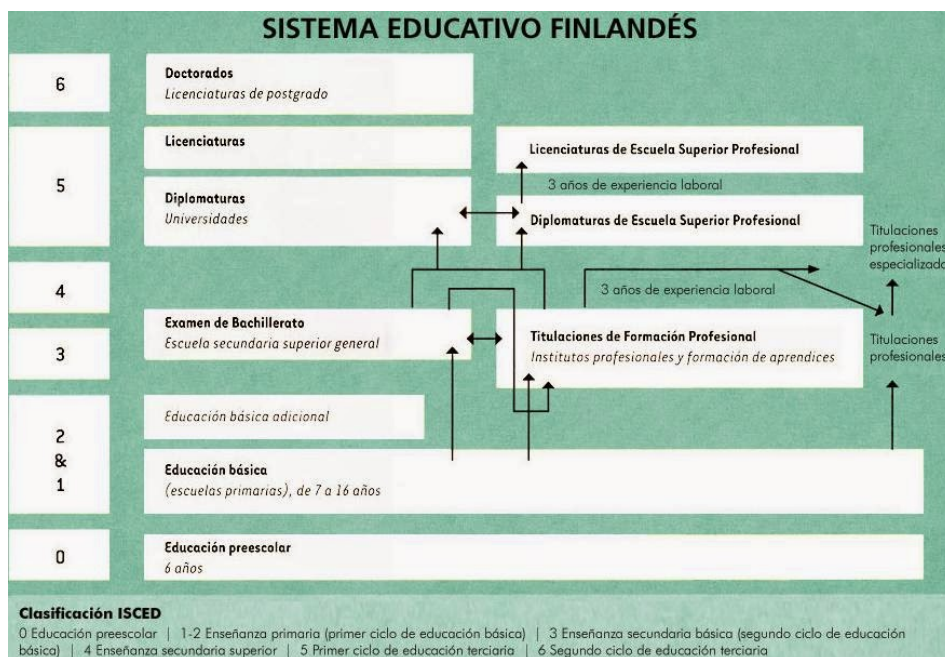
SISTEMA EDUCATIVO FINLANDÉS

6

Doctorados
Licenciaturas de postgrado

5

Licenciaturas

Licenciaturas de Escuela Superior Profesional

3 años de experiencia laboral

Diplomaturas
Universidades

Diplomaturas de Escuela Superior Profesional

Titulaciones profesionales especializad

4

3 años de experiencia laboral

3

Examen de Bachillerato
Escuela secundaria superior general

Titulaciones de Formación Profesional
Institutos profesionales y formación de aprendices

Titulaciones profesionales

2
&
1

Educación básica adicional

Educación básica
(escuelas primarias), de 7 a 16 años

0

Educación preescolar
6 años

Clasificación ISCED
0 Educación preescolar | 1-2 Enseñanza primaria (primer ciclo de educación básica) | 3 Enseñanza secundaria básica (segundo ciclo de educación básica) | 4 Enseñanza secundaria superior | 5 Primer ciclo de educación terciaria | 6 Segundo ciclo de educación terciaria